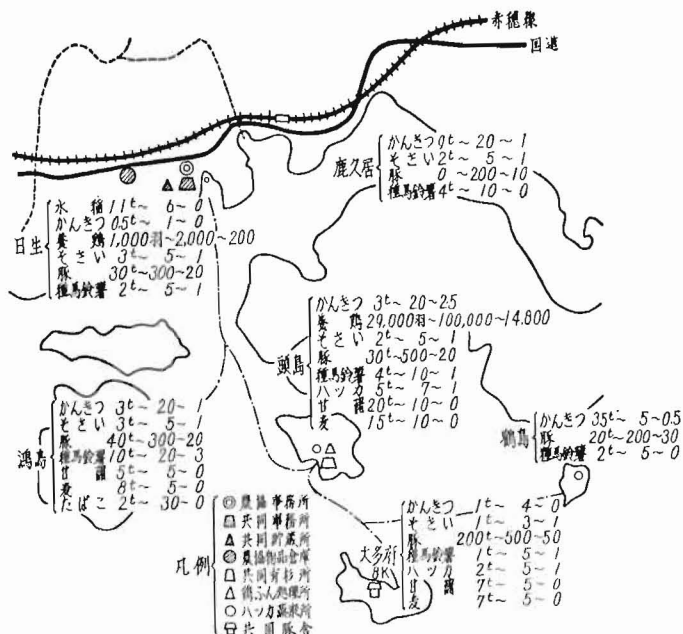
赤穂線
国道

鹿久居
かんきつ $0^t$ ~ 20 ~ 1
そさい $2^t$ ~ 5 ~ 1
豚 0 ~200~10
種馬鈴薯 $4^t$ ~ 10 ~ 0

日生
水稲 $11^t$ ~ 6 ~ 0
かんきつ $0.5^t$ ~ 1 ~ 0
養鶏 1,000羽~2,000~200
そさい $3^t$ ~ 5 ~ 1
豚 $30^t$ ~300~20
種馬鈴薯 $2^t$ ~ 5 ~ 1

頭島
かんきつ $3^t$ ~ 20 ~2.5
養鶏 29,000羽~100,000~14,800
そさい $2^t$ ~ 5 ~ 1
豚 $30^t$ ~500~20
種馬鈴薯 $4^t$ ~ 10 ~ 1
ハッカ $5^t$ ~ 7 ~ 1
甘藷 $20^t$ ~ 10 ~ 0
麦 $15^t$ ~ 10 ~ 0

鴻島
かんきつ $3^t$ ~ 20 ~ 1
そさい $3^t$ ~ 5 ~ 1
豚 $40^t$ ~300~20
種馬鈴薯 $10^t$ ~ 20 ~ 3
甘藷 $5^t$ ~ 5 ~ 0
麦 $8^t$ ~ 5 ~ 0
たばこ $2^t$ ~ 30 ~ 0

鶴島
かんきつ $35^t$ ~ 5 ~0.5
豚 $20^t$ ~200~30
種馬鈴薯 $2^t$ ~ 5 ~ 0

大多府
BK
かんきつ $1^t$ ~ 4 ~ 0
そさい $1^t$ ~ 3 ~ 1
豚 $200^t$ ~500~50
種馬鈴薯 $1^t$ ~ 5 ~ 1
ハッカ $2^t$ ~ 5 ~ 1
甘藷 $7^t$ ~ 5 ~ 0
麦 $7^t$ ~ 5 ~ 0

凡例
◎ 農協事務所
□ 共同事務所
△ 共同貯蔵所
● 農協倉品倉庫
□ 共同育杉所
△ 鶏ふん処理所
○ ハッカ蒸留所
□ 共同豚舎